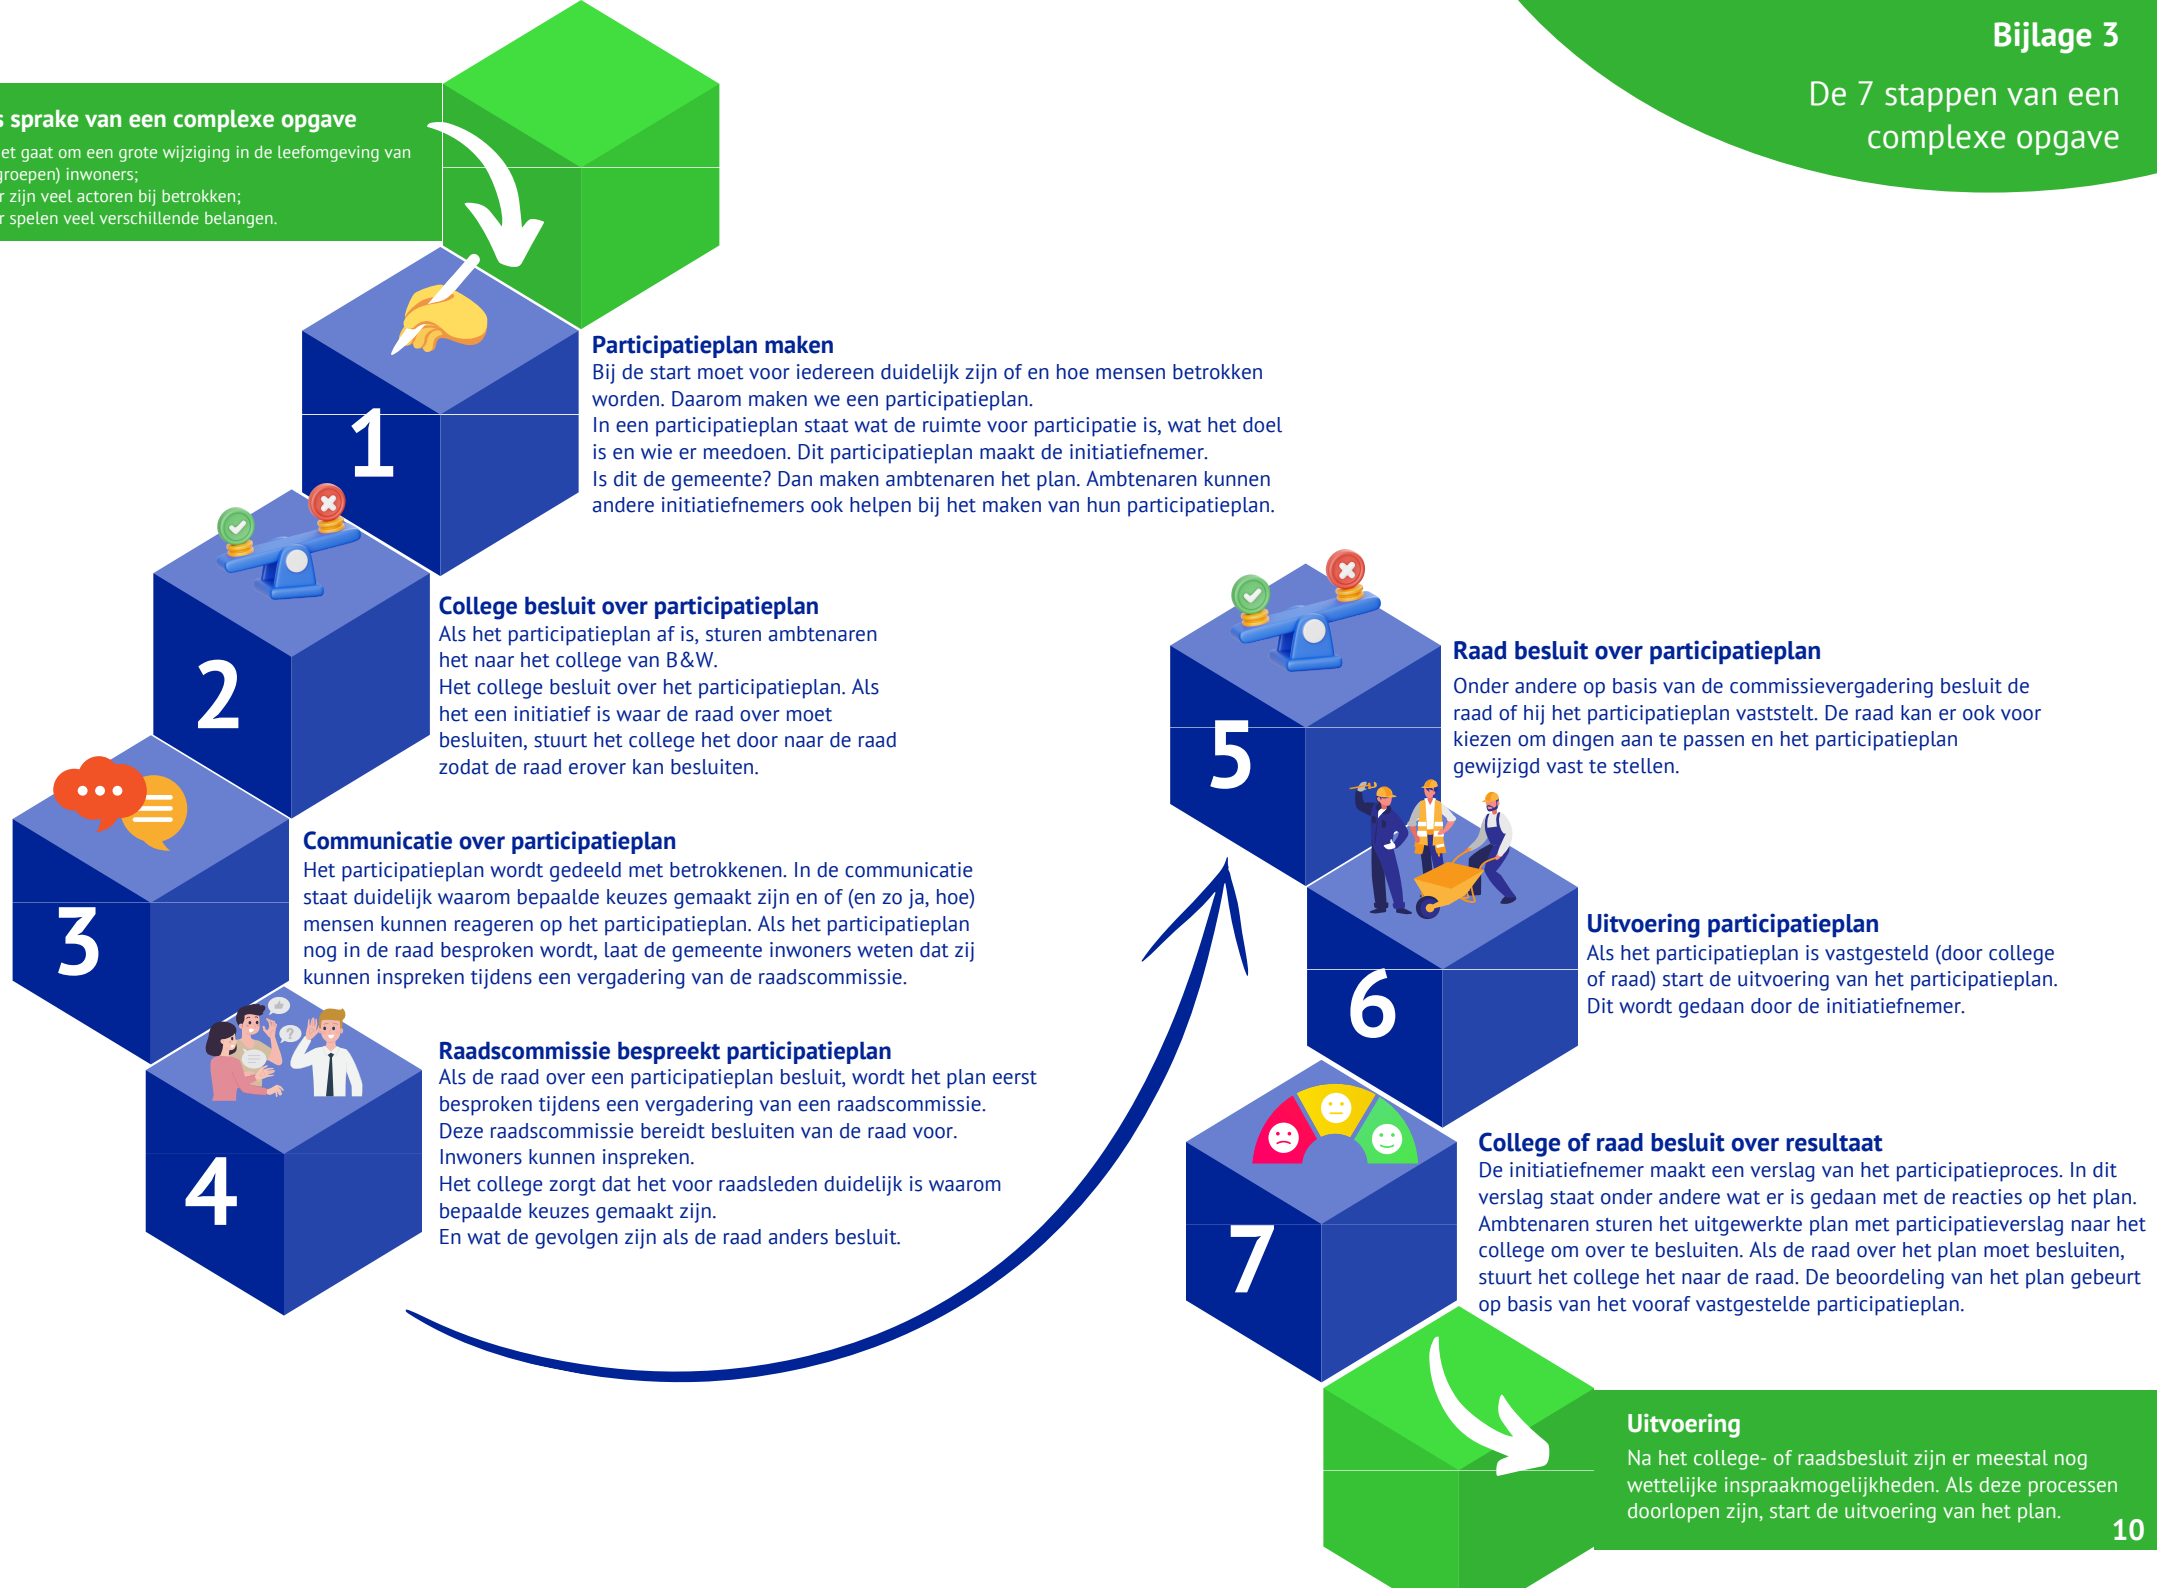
Bijlage 3

De 7 stappen van een complexe opgave

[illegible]s sprake van een complexe opgave
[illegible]et gaat om een grote wijziging in de leefomgeving van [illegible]groepen) inwoners;
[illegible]r zijn veel actoren bij betrokken;
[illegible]r spelen veel verschillende belangen.

1

Participatieplan maken
Bij de start moet voor iedereen duidelijk zijn of en hoe mensen betrokken worden. Daarom maken we een participatieplan.
In een participatieplan staat wat de ruimte voor participatie is, wat het doel is en wie er meedoen. Dit participatieplan maakt de initiatiefnemer.
Is dit de gemeente? Dan maken ambtenaren het plan. Ambtenaren kunnen andere initiatiefnemers ook helpen bij het maken van hun participatieplan.

2

College besluit over participatieplan
Als het participatieplan af is, sturen ambtenaren het naar het college van B&W.
Het college besluit over het participatieplan. Als het een initiatief is waar de raad over moet besluiten, stuurt het college het door naar de raad zodat de raad erover kan besluiten.

3

Communicatie over participatieplan
Het participatieplan wordt gedeeld met betrokkenen. In de communicatie staat duidelijk waarom bepaalde keuzes gemaakt zijn en of (en zo ja, hoe) mensen kunnen reageren op het participatieplan. Als het participatieplan nog in de raad besproken wordt, laat de gemeente inwoners weten dat zij kunnen inspreken tijdens een vergadering van de raadscommissie.

4

Raadscommissie bespreekt participatieplan
Als de raad over een participatieplan besluit, wordt het plan eerst besproken tijdens een vergadering van een raadscommissie.
Deze raadscommissie bereidt besluiten van de raad voor.
Inwoners kunnen inspreken.
Het college zorgt dat het voor raadsleden duidelijk is waarom bepaalde keuzes gemaakt zijn.
En wat de gevolgen zijn als de raad anders besluit.

5

Raad besluit over participatieplan
Onder andere op basis van de commissievergadering besluit de raad of hij het participatieplan vaststelt. De raad kan er ook voor kiezen om dingen aan te passen en het participatieplan gewijzigd vast te stellen.

6

Uitvoering participatieplan
Als het participatieplan is vastgesteld (door college of raad) start de uitvoering van het participatieplan. Dit wordt gedaan door de initiatiefnemer.

7

College of raad besluit over resultaat
De initiatiefnemer maakt een verslag van het participatieproces. In dit verslag staat onder andere wat er is gedaan met de reacties op het plan. Ambtenaren sturen het uitgewerkte plan met participatieverslag naar het college om over te besluiten. Als de raad over het plan moet besluiten, stuurt het college het naar de raad. De beoordeling van het plan gebeurt op basis van het vooraf vastgestelde participatieplan.

Uitvoering
Na het college- of raadsbesluit zijn er meestal nog wettelijke inspraakmogelijkheden. Als deze processen doorlopen zijn, start de uitvoering van het plan.

10